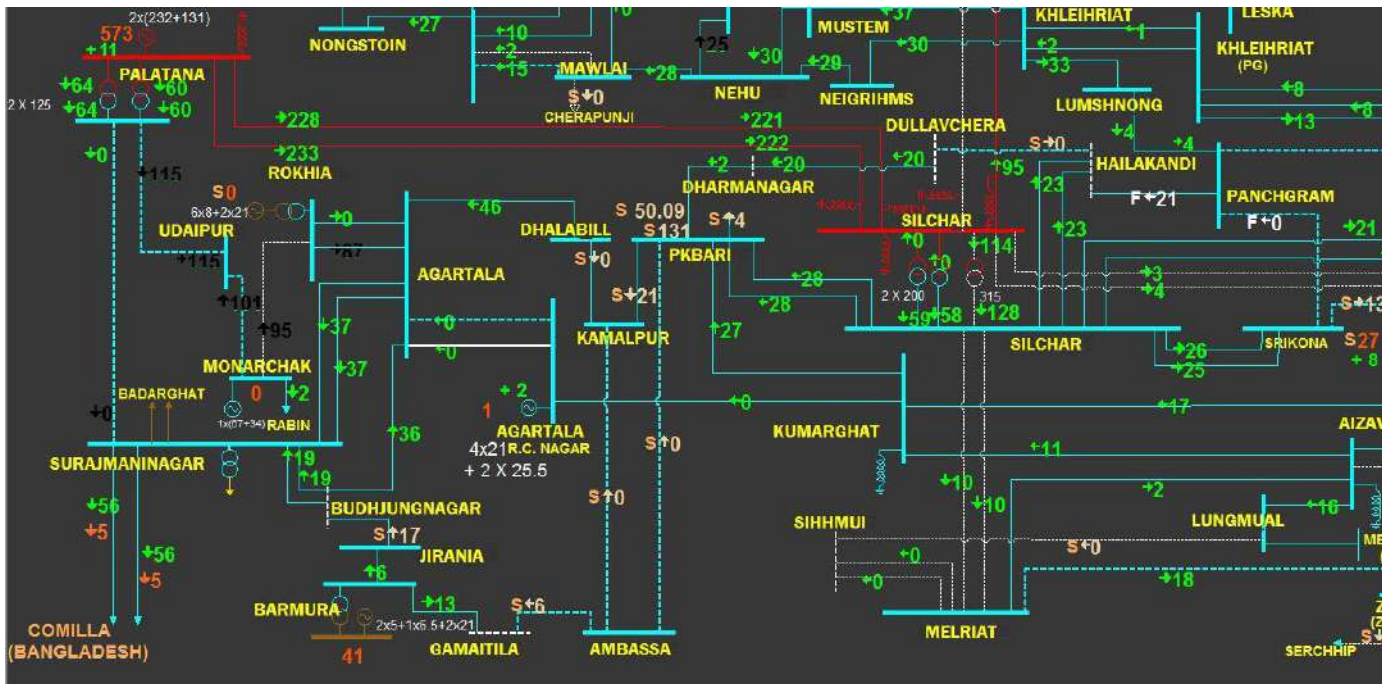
2x(232+131)
573
11
PALATANA
64
60
2 X 125
64
60
0
115
NONGSTOIN
27
10
2
15
MAWLAI
S 0
CHERAPUNJI
28
25
NEHU
30
MUSTEM
37
30
29
NEIGRIHMS
KHLEIHRIAT
1
2
33
LUMSHNONG
LESKA
KHLEIHRIAT
(PG)
8
8
13
228
233
ROKHIA
221
222
2
20
DHARMANAGAR
20
DULLAVCHERA
S 0
95
HAILAKANDI
4
4
23
F 21
PANCHGRAM
F 0
21
S0
6x8+2x21
UDAIPUR
115
101
95
0
27
46
AGARTALA
37
0
0
DHALABILL
S 0
S 50.09
S 131
S 4
PKBARI
S 21
KAMALPUR
28
28
27
SILCHAR
0
0
114
2 X 200
315
59
58
128
23
3
4
SILCHAR
26
25
SRIKONA
S 13
S 27
8
MONARCHAK
0
2
37
BADARGHAT
0
1x(67+34)
RABIN
SURAJMANINAGAR
19
19
36
1
2
AGARTALA
4x21 R.C. NAGAR
+ 2 X 25.5
S 0
0
KUMARGHAT
17
11
AIZAV
56
5
56
5
BUDHJUNGNAGAR
S 17
JIRANIA
6
S 0
10
10
2
SIHHMUI
LUNGMUAL
16
S 0
0
0
18
BARMURA
13
2x5+1x6.5+2x21
S 6
41
GAMAITILA
AMBASSA
MELRIAT
COMILLA
(BANGLADESH)
SERCHHIP